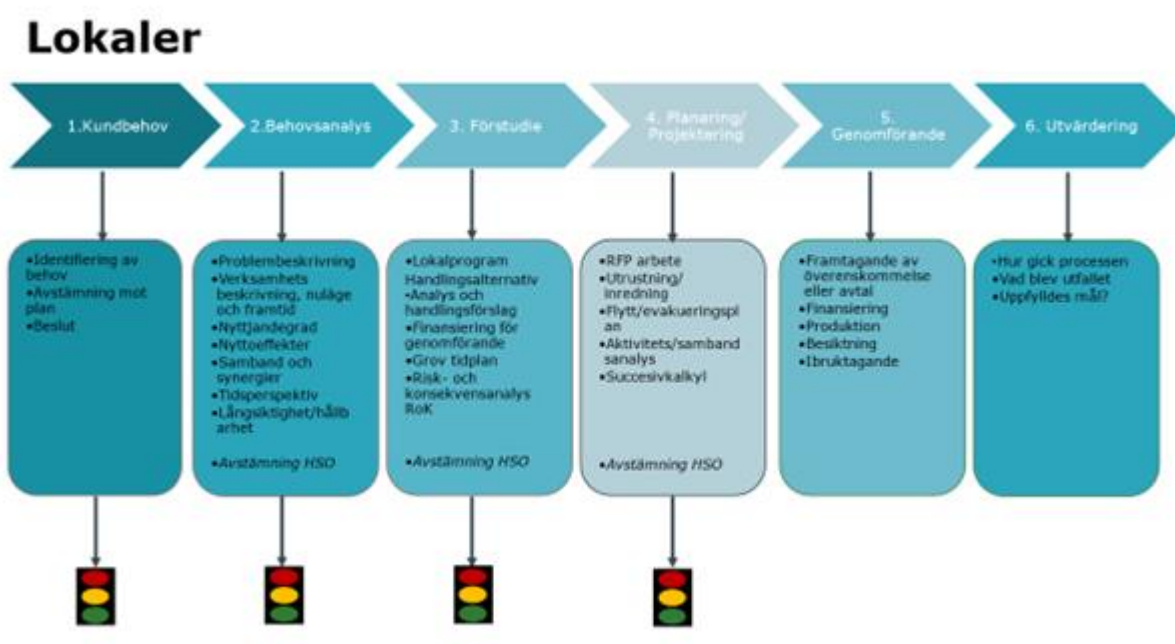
Lokaler

1.Kundbehov

2.Behovsanalys

3. Förstudie

4. Planering/ Projektering

5. Genomförande

6. Utvärdering

•Identifiering av behov
•Avstämning mot plan
•Beslut

•Problembeskrivning
•Verksamhets beskrivning, nuläge och framtid
•Nyttjandegrad
•Nyttoeffekter
•Samband och synergier
•Tidsperspektiv
•Långsiktighet/hållbarhet

•Avstämning HSO

•Lokalprogram Handlingsalternativ
•Analys och handlingsförslag
•Finansiering för genomförande
•Grov tidplan
•Risk- och konsekvensanalys RoK

•Avstämning HSO

•RFP arbete
•Utrustning/ inredning
•Flytt/evakueringsplan
•Aktivitets/sambandsanalys
•Succesivkalkyl

•Avstämning HSO

•Framtagande av överenskommelse eller avtal
•Finansiering
•Produktion
•Besiktning
•Ibruktagande

•Hur gick processen
•Vad blev utfallet
•Uppfylldes mål?